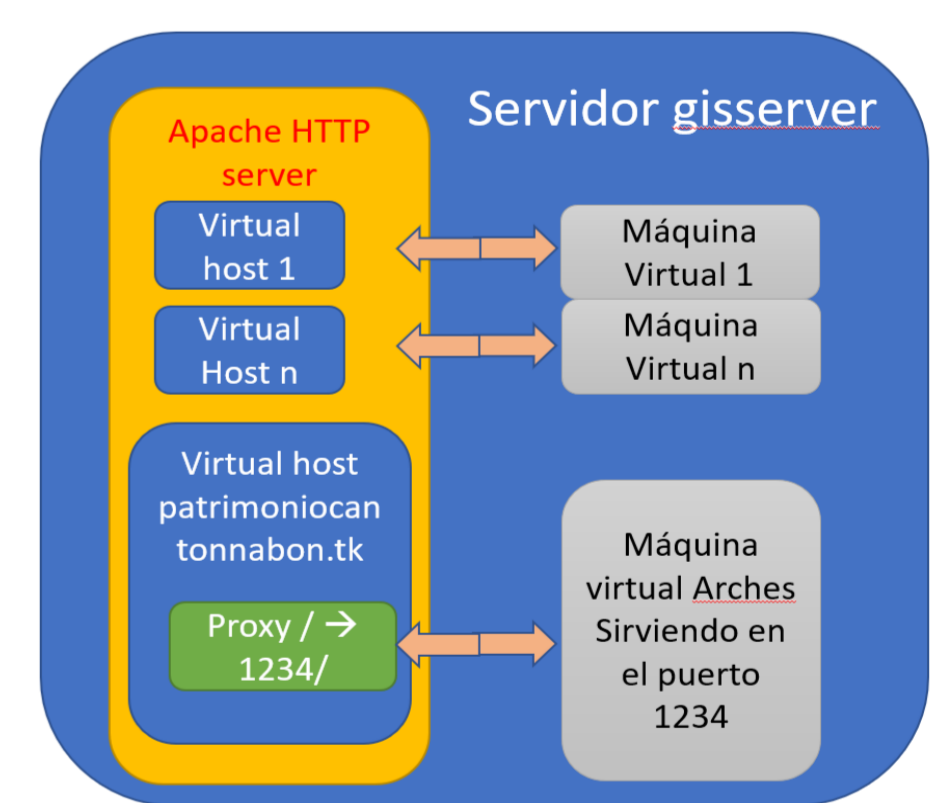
Servidor gisserver

Apache HTTP server

Virtual host 1

Virtual Host n

Virtual host patrimoniocantonnabon.tk

Proxy / → 1234/

Máquina Virtual 1

Máquina Virtual n

Máquina virtual Arches Sirviendo en el puerto 1234